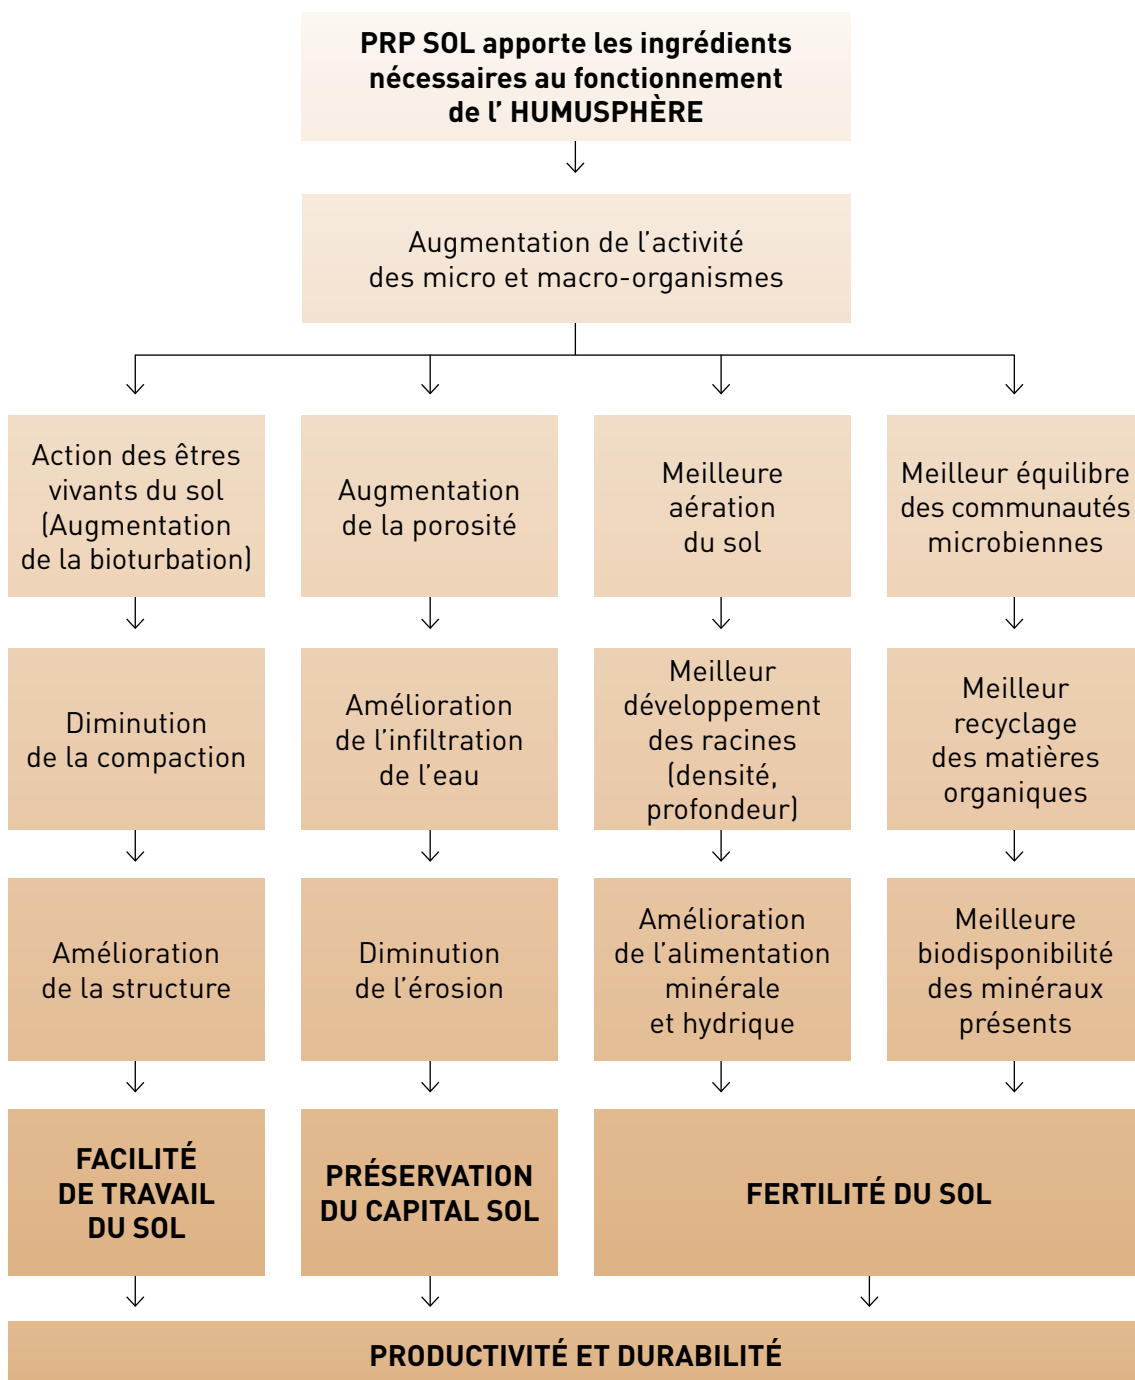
PRP SOL apporte les ingrédients nécessaires au fonctionnement de l' HUMUSPHÈRE

Augmentation de l'activité des micro et macro-organismes

Action des êtres vivants du sol (Augmentation de la bioturbation)

Diminution de la compaction

Amélioration de la structure

FACILITÉ DE TRAVAIL DU SOL

Augmentation de la porosité

Amélioration de l'infiltration de l'eau

Diminution de l'érosion

PRÉSERVATION DU CAPITAL SOL

Meilleure aération du sol

Meilleur développement des racines (densité, profondeur)

Amélioration de l'alimentation minérale et hydrique

Meilleur équilibre des communautés microbiennes

Meilleur recyclage des matières organiques

Meilleure biodisponibilité des minéraux présents

FERTILITÉ DU SOL

PRODUCTIVITÉ ET DURABILITÉ